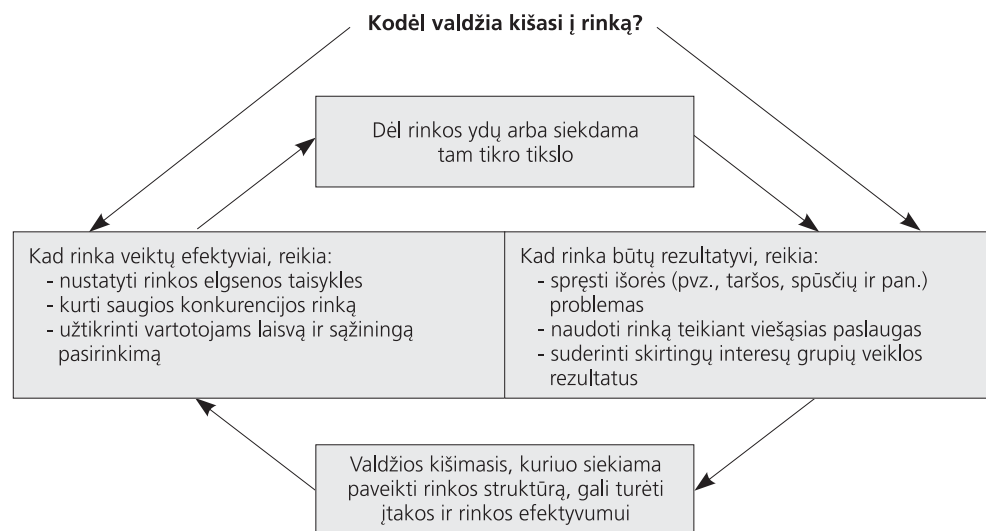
**Kodėl valdžia kišasi į rinką?**

Dėl rinkos ydų arba siekdama tam tikro tikslo

Kad rinka veiktų efektyviai, reikia:
- nustatyti rinkos elgsenos taisykles
- kurti saugios konkurencijos rinką
- užtikrinti vartotojams laisvą ir sąžiningą pasirinkimą

Kad rinka būtų rezultatyvi, reikia:
- spręsti išorės (pvz., taršos, spūsčių ir pan.) problemas
- naudoti rinką teikiant viešąsias paslaugas
- suderinti skirtingų interesų grupių veiklos rezultatus

Valdžios kišimasis, kuriuo siekiama paveikti rinkos struktūrą, gali turėti įtakos ir rinkos efektyvumui